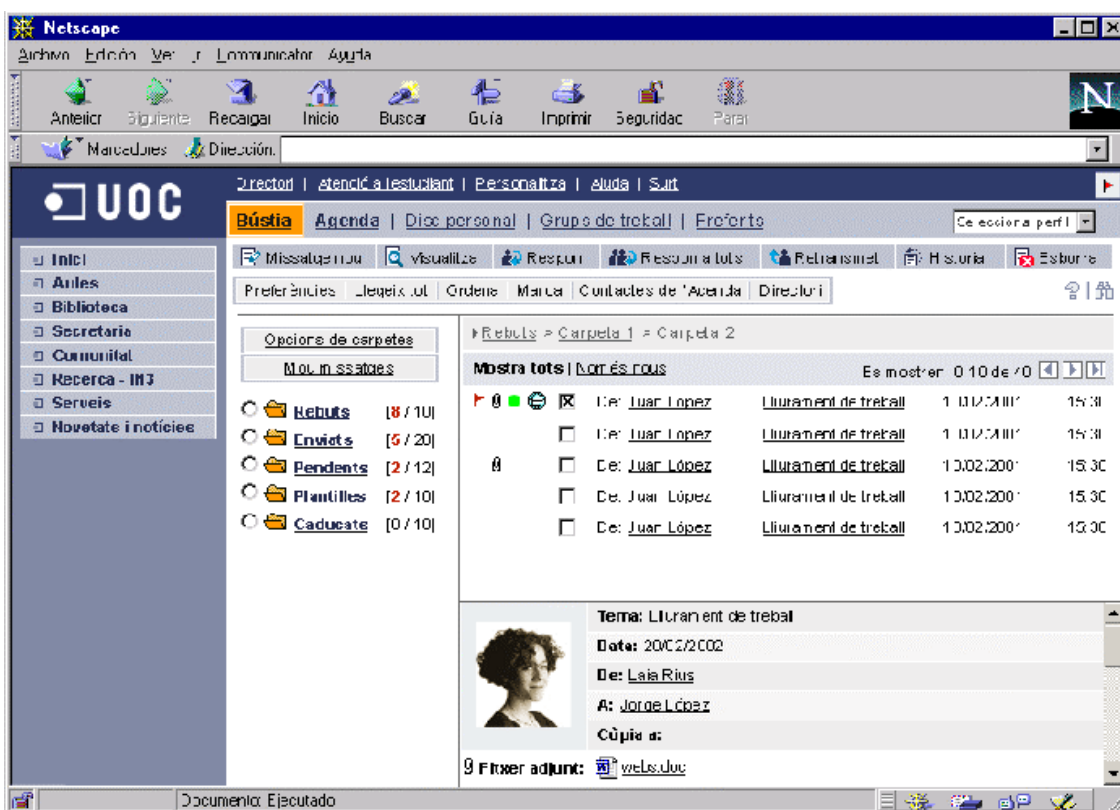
Netscape

Archivo Edición Ver Ir Communicator Ayuda

Anterior Siguiente Recargar Inicio Buscar Guía Imprimir Seguridad Parar

Marcadores Dirección:

UOC

Director | Atenció a l'estudiant | Personalitza | Ajuda | Surt

Bústia | Agenda | Disc personal | Grups de treball | Preferits

Selecciona perfil

Inici
Aules
Biblioteca
Secretaria
Comunitat
Recerca - IN3
Serveis
Novetats i notícies

Missatge nou | Visualitza | Respon | Respon a tots | Retransmet | Història | Esborra

Preferències | Llegeix tot | Ordena | Marca | Contactes de l'Agenda | Directori

Opcions de carpetes
Mou missatges

Rebuts [8 / 10]
Enviats [5 / 20]
Pendents [2 / 12]
Plantilles [2 / 10]
Caducats [0 / 10]

Rebuts > Carpeta 1 > Carpeta 2

Mostra tots | Només nous

Es mostren 0 10 de 70

| | De: Juan López | Lliurament de treball | 10.02.2001 | 15:30 |
|---|---|---|---|---|
| | De: Juan López | Lliurament de treball | 10.02.2001 | 15:30 |
| | De: Juan López | Lliurament de treball | 10.02.2001 | 15:30 |
| | De: Juan López | Lliurament de treball | 10.02.2001 | 15:30 |
| | De: Juan López | Lliurament de treball | 10.02.2001 | 15:30 |

Tema: Lliurament de treball
Data: 20/02/2002
De: Laia Rius
A: Jorge López
Còpia a:
Fitxer adjunt: webs.doc

Documento: Ejecutado